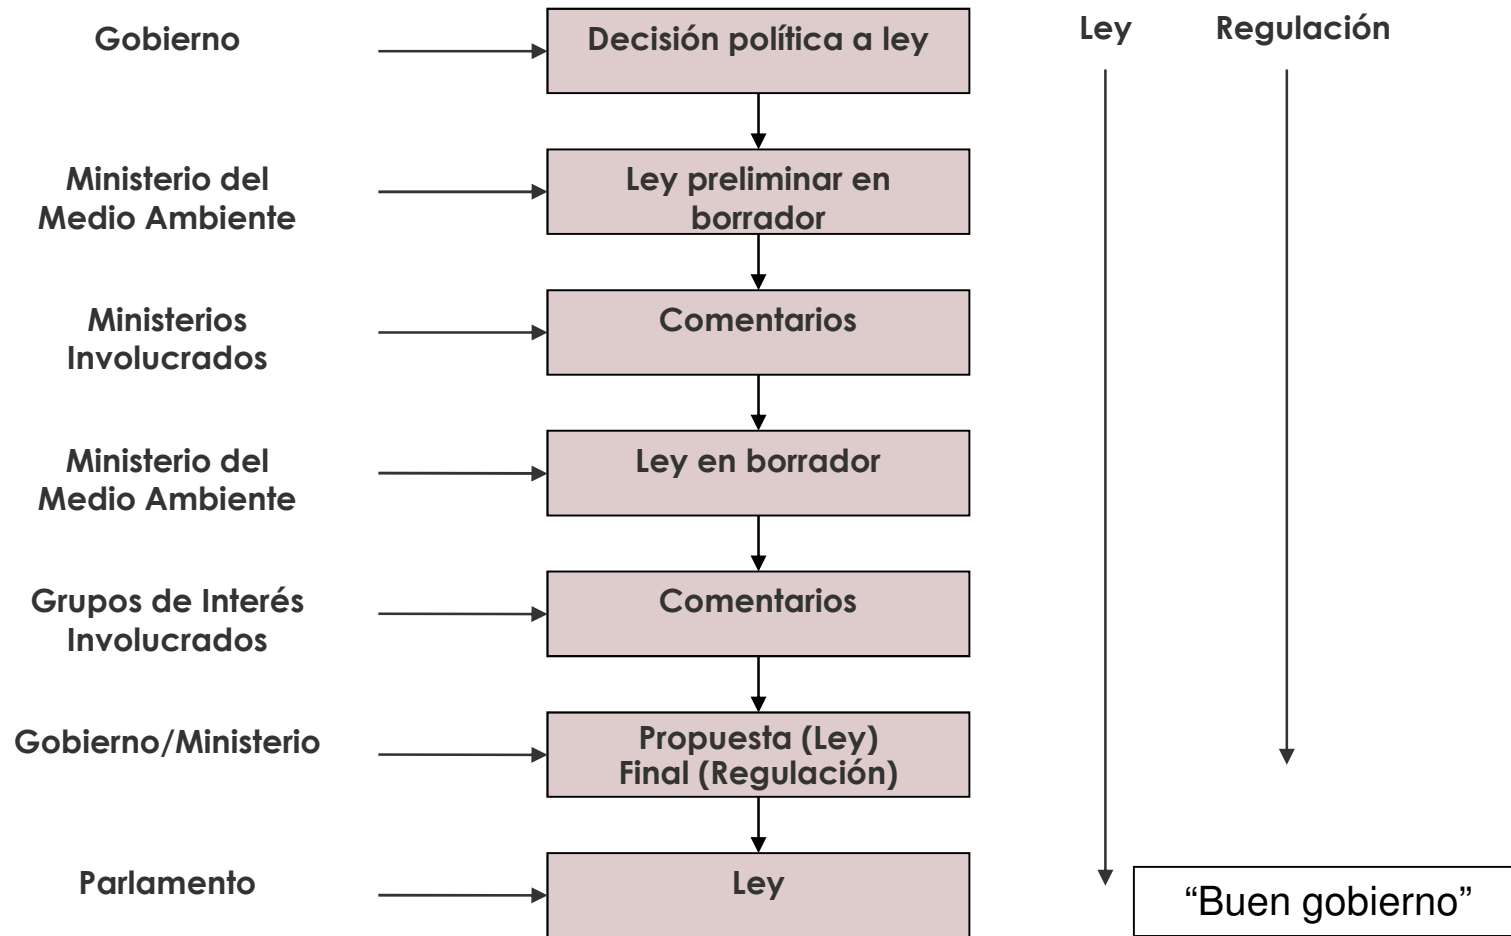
Gobierno

Decisión política a ley

Ley

Regulación

Ministerio del Medio Ambiente

Ley preliminar en borrador

Ministerios Involucrados

Comentarios

Ministerio del Medio Ambiente

Ley en borrador

Grupos de Interés Involucrados

Comentarios

Gobierno/Ministerio

Propuesta (Ley) Final (Regulación)

Parlamento

Ley

“Buen gobierno”